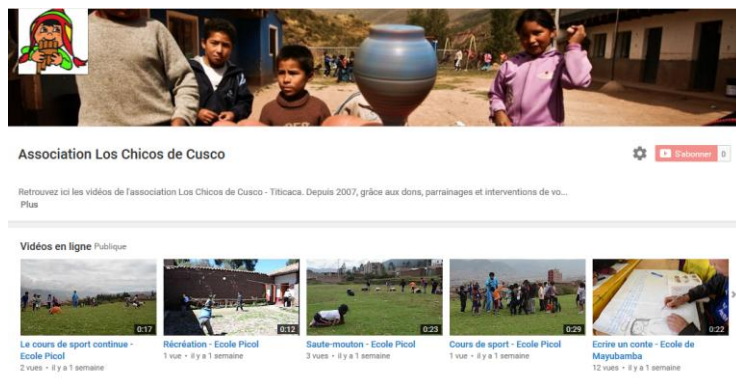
Association Los Chicos de Cusco

S'abonner 0

Retrouvez ici les vidéos de l'association Los Chicos de Cusco - Titicaca. Depuis 2007, grâce aux dons, parrainages et interventions de vo...

Plus

Vidéos en ligne Publique

0:17
Le cours de sport continue - Ecole Picol
2 vues • il y a 1 semaine

0:12
Récréation - Ecole Picol
1 vue • il y a 1 semaine

0:23
Saute-mouton - Ecole Picol
3 vues • il y a 1 semaine

0:29
Cours de sport - Ecole Picol
1 vue • il y a 1 semaine

0:22
Ecrire un conte - Ecole de Mayubamba
12 vues • il y a 1 semaine